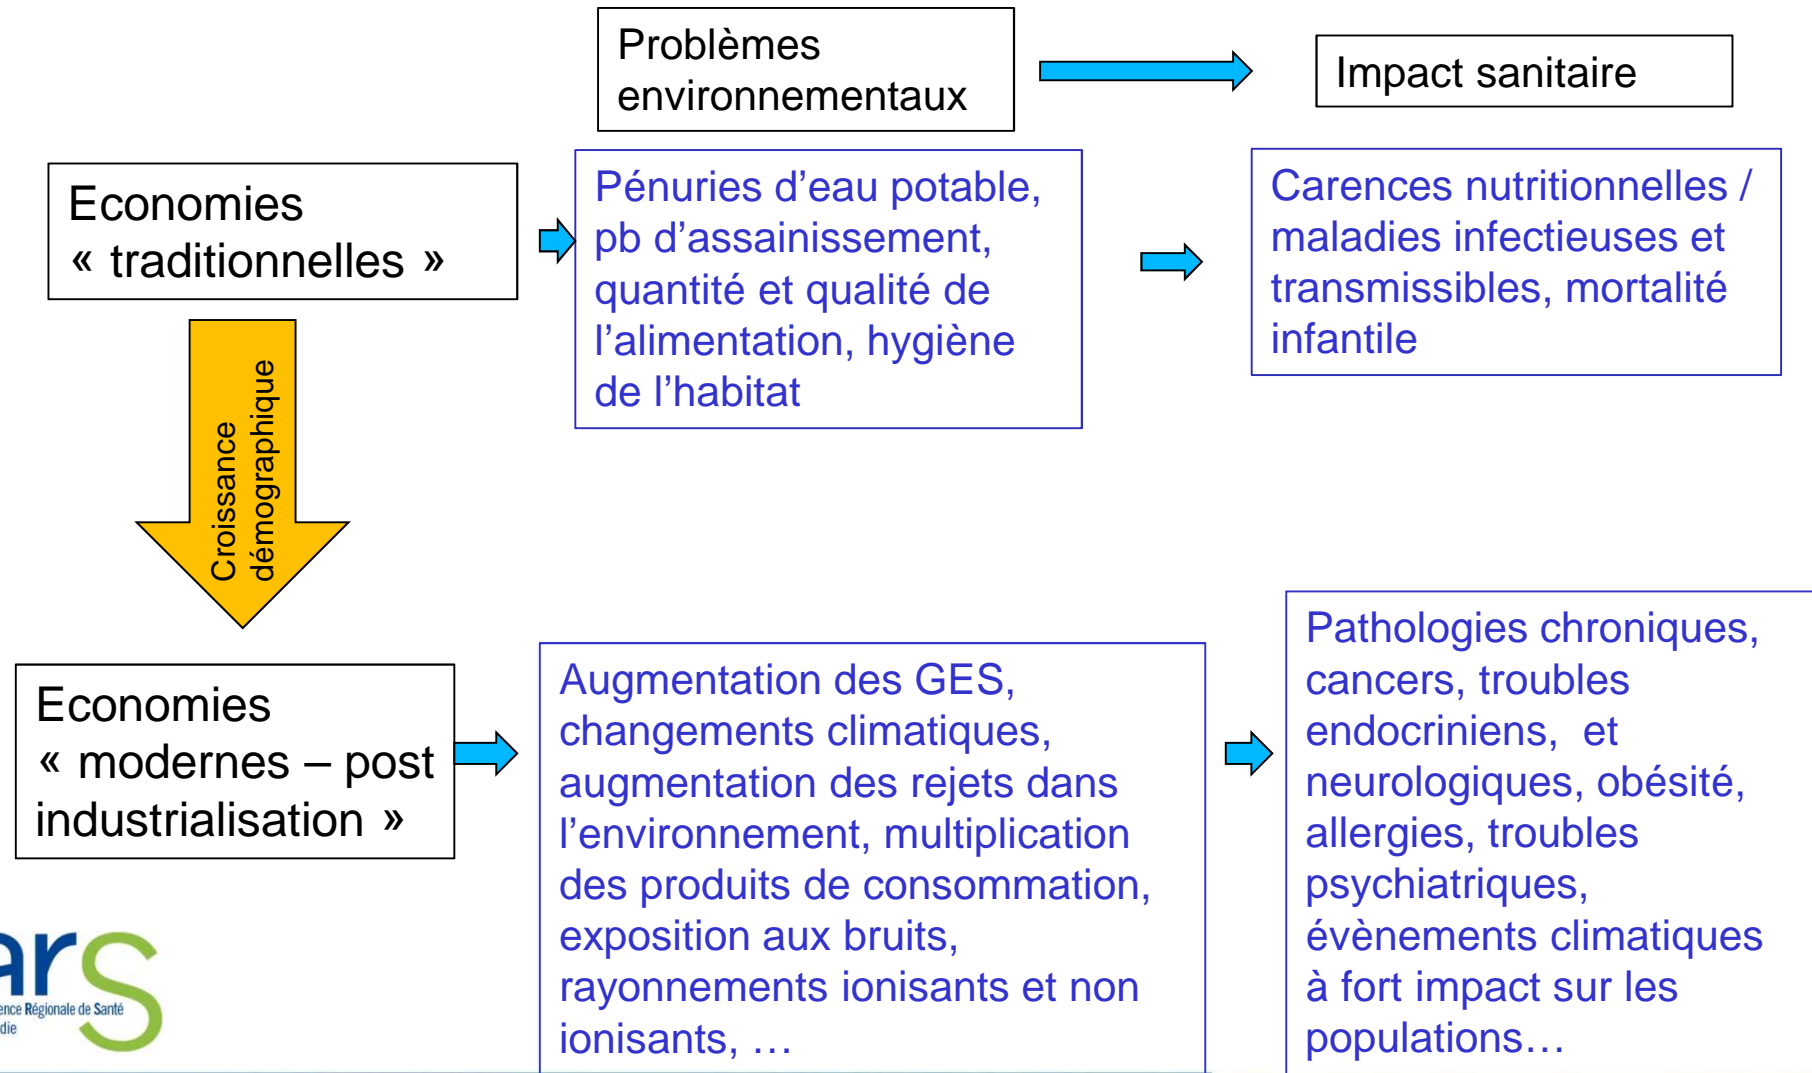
Problèmes environnementaux

Impact sanitaire

Economies « traditionnelles »

Pénuries d'eau potable, pb d'assainissement, quantité et qualité de l'alimentation, hygiène de l'habitat

Carences nutritionnelles / maladies infectieuses et transmissibles, mortalité infantile

Croissance démographique

Economies « modernes – post industrialisation »

Augmentation des GES, changements climatiques, augmentation des rejets dans l'environnement, multiplication des produits de consommation, exposition aux bruits, rayonnements ionisants et non ionisants, …

Pathologies chroniques, cancers, troubles endocriniens, et neurologiques, obésité, allergies, troubles psychiatriques, évènements climatiques à fort impact sur les populations…

ars
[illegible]ence Régionale de Santé
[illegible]die